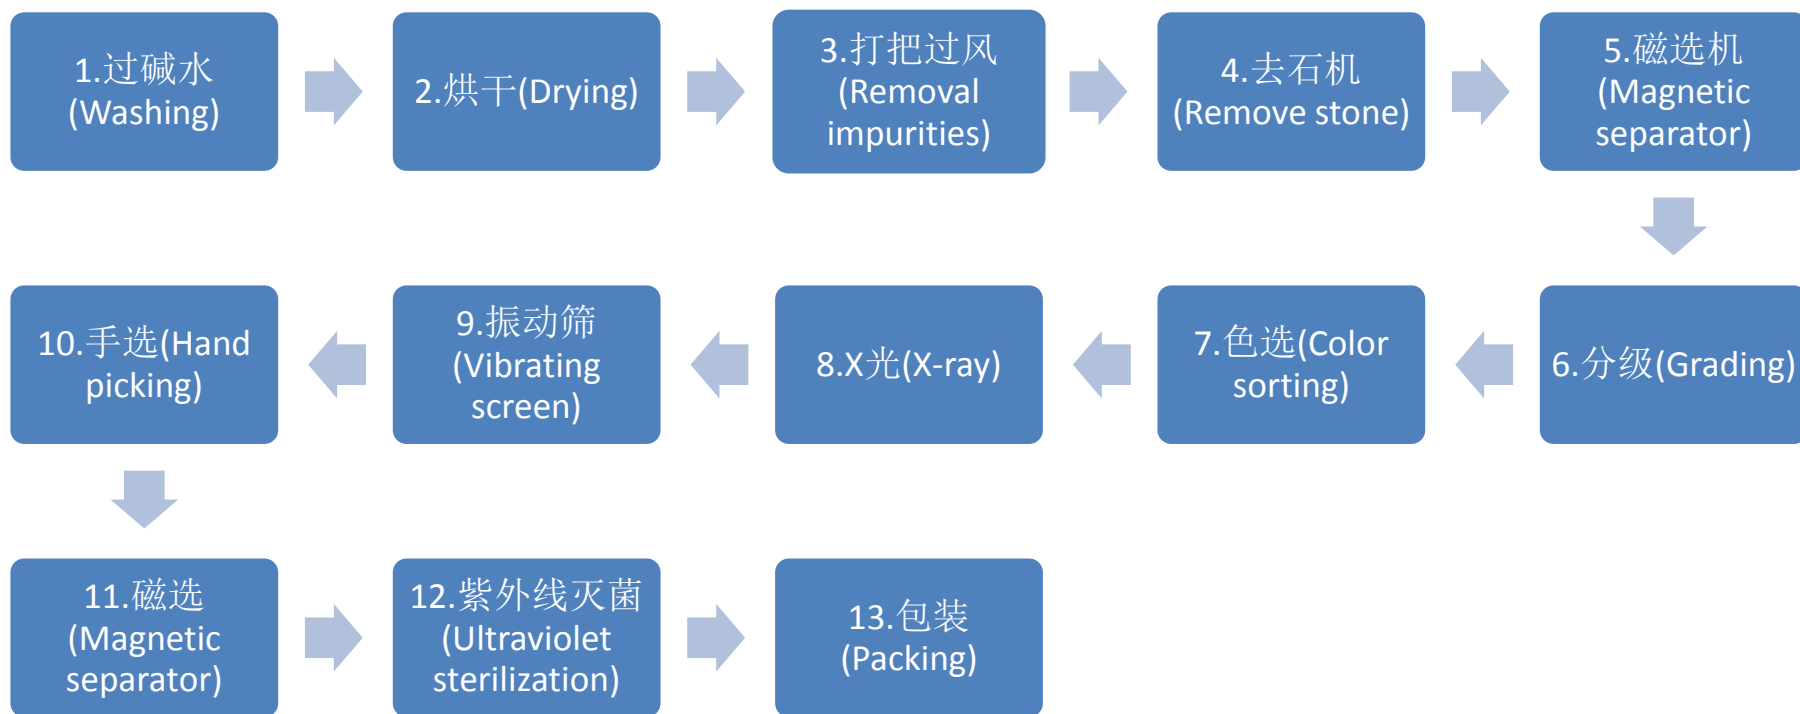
1.过碱水 (Washing)

2.烘干(Drying)

3.打把过风 (Removal impurities)

4.去石机 (Remove stone)

5.磁选机 (Magnetic separator)

6.分级(Grading)

7.色选(Color sorting)

8.X光(X-ray)

9.振动筛 (Vibrating screen)

10.手选(Hand picking)

11.磁选 (Magnetic separator)

12.紫外线灭菌 (Ultraviolet sterilization)

13.包装 (Packing)